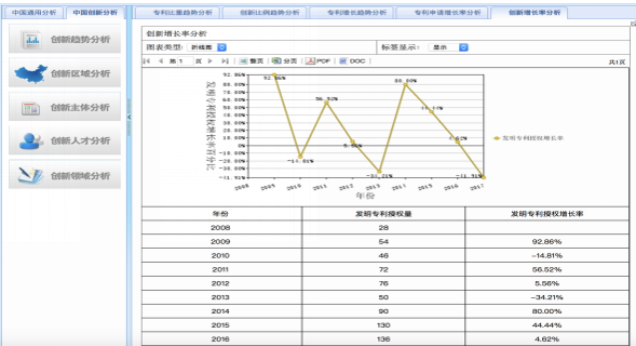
中国通用分析 中国创新分析

创新趋势分析

创新区域分析

创新主体分析

创新人才分析

创新领域分析

专利比重趋势分析 创新比例趋势分析 专利增长趋势分析 专利申请增长率分析 创新增长率分析

创新增长率分析

图表类型: 折线图

标签显示: 显示

第 1 页 共1页 整页 分页 PDF DOC

92.86%
80.00%
68.00%
56.00%
44.00%
32.00%
20.00%
8.00%
-4%
-16%
-28%
-40%

发明专利授权量增长率

92.86%
-14.81%
56.52%
5.56%
-34.21%
80.00%
44.44%
4.62%
-11.76%

2008 2009 2010 2011 2012 2013 2014 2015 2016 2017

年份

发明专利授权增长率

| 年份 | 发明专利授权量 | 发明专利授权增长率 |
|---|---|---|
| 2008 | 28 | |
| 2009 | 54 | 92.86% |
| 2010 | 46 | -14.81% |
| 2011 | 72 | 56.52% |
| 2012 | 76 | 5.56% |
| 2013 | 50 | -34.21% |
| 2014 | 90 | 80.00% |
| 2015 | 130 | 44.44% |
| 2016 | 136 | 4.62% |